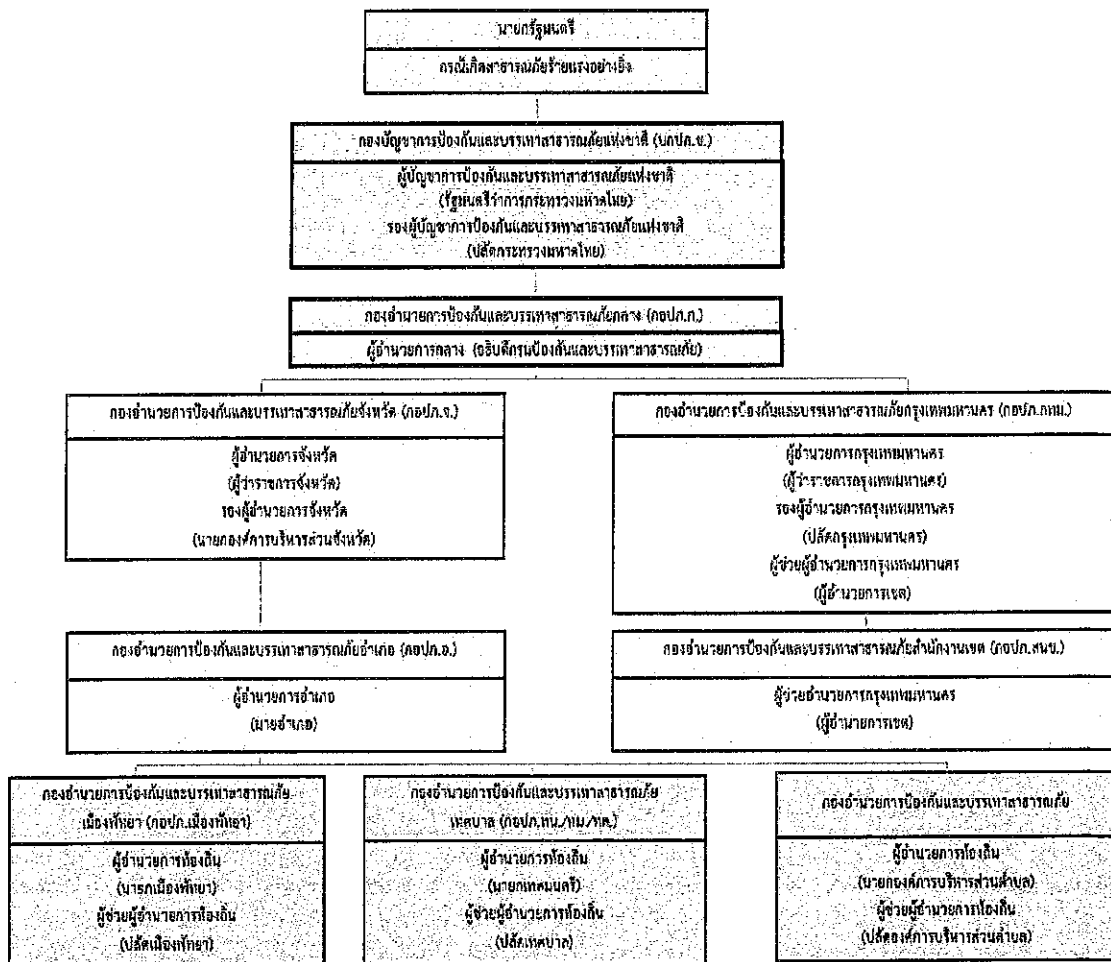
นายกรัฐมนตรี

กรณีเกิดสาธารณภัยร้ายแรงอย่างยิ่ง

กองบัญชาการป้องกันและบรรเทาสาธารณภัยแห่งชาติ (บกปภ.ช.)

ผู้บัญชาการป้องกันและบรรเทาสาธารณภัยแห่งชาติ (รัฐมนตรีว่าการกระทรวงมหาดไทย) รองผู้บัญชาการป้องกันและบรรเทาสาธารณภัยแห่งชาติ (ปลัดกระทรวงมหาดไทย)

กองอำนวยการป้องกันและบรรเทาสาธารณภัยกลาง (กอปภ.ก.)

ผู้อำนวยการกลาง (อธิบดีกรมป้องกันและบรรเทาสาธารณภัย)

กองอำนวยการป้องกันและบรรเทาสาธารณภัยจังหวัด (กอปภ.จ.)

ผู้อำนวยการจังหวัด (ผู้ว่าราชการจังหวัด) รองผู้อำนวยการจังหวัด (นายกองค์การบริหารส่วนจังหวัด)

กองอำนวยการป้องกันและบรรเทาสาธารณภัยกรุงเทพมหานคร (กอปภ.กทม.)

ผู้อำนวยการกรุงเทพมหานคร (ผู้ว่าราชการกรุงเทพมหานคร) รองผู้อำนวยการกรุงเทพมหานคร (ปลัดกรุงเทพมหานคร) ผู้ช่วยผู้อำนวยการกรุงเทพมหานคร (ผู้อำนวยการเขต)

กองอำนวยการป้องกันและบรรเทาสาธารณภัยอำเภอ (กอปภ.อ.)

ผู้อำนวยการอำเภอ (นายอำเภอ)

กองอำนวยการป้องกันและบรรเทาสาธารณภัยสำนักงานเขต (กอปภ.สนข.)

ผู้ช่วยอำนวยการกรุงเทพมหานคร (ผู้อำนวยการเขต)

กองอำนวยการป้องกันและบรรเทาสาธารณภัยเมืองพัทยา (กอปภ.เมืองพัทยา)

ผู้อำนวยการท้องถิ่น (นายกเมืองพัทยา) ผู้ช่วยผู้อำนวยการท้องถิ่น (ปลัดเมืองพัทยา)

กองอำนวยการป้องกันและบรรเทาสาธารณภัยเทศบาล (กอปภ.ทน./ทม./ทต.)

ผู้อำนวยการท้องถิ่น (นายกเทศมนตรี) ผู้ช่วยผู้อำนวยการท้องถิ่น (ปลัดเทศบาล)

กองอำนวยการป้องกันและบรรเทาสาธารณภัย

ผู้อำนวยการท้องถิ่น (นายกองค์การบริหารส่วนตำบล) ผู้ช่วยผู้อำนวยการท้องถิ่น (ปลัดองค์การบริหารส่วนตำบล)